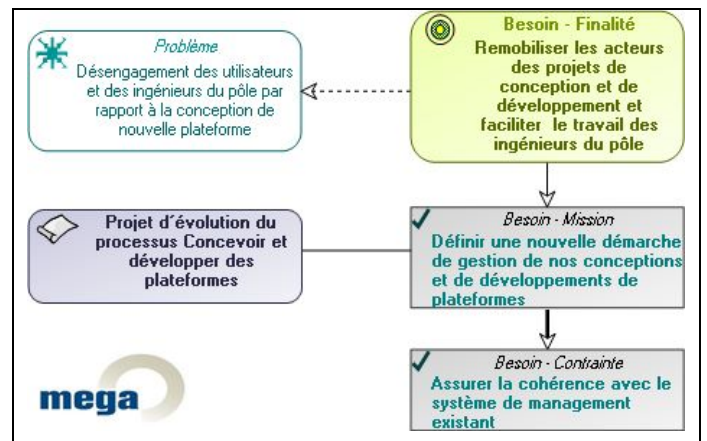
Problème
Désengagement des utilisateurs et des ingénieurs du pôle par rapport à la conception de nouvelle plateforme

Besoin - Finalité
Remobiliser les acteurs des projets de conception et de développement et faciliter le travail des ingénieurs du pôle

Projet d'évolution du processus Concevoir et développer des plateformes

Besoin - Mission
Définir une nouvelle démarche de gestion de nos conceptions et de développements de plateformes

Besoin - Contrainte
Assurer la cohérence avec le système de management existant

mega